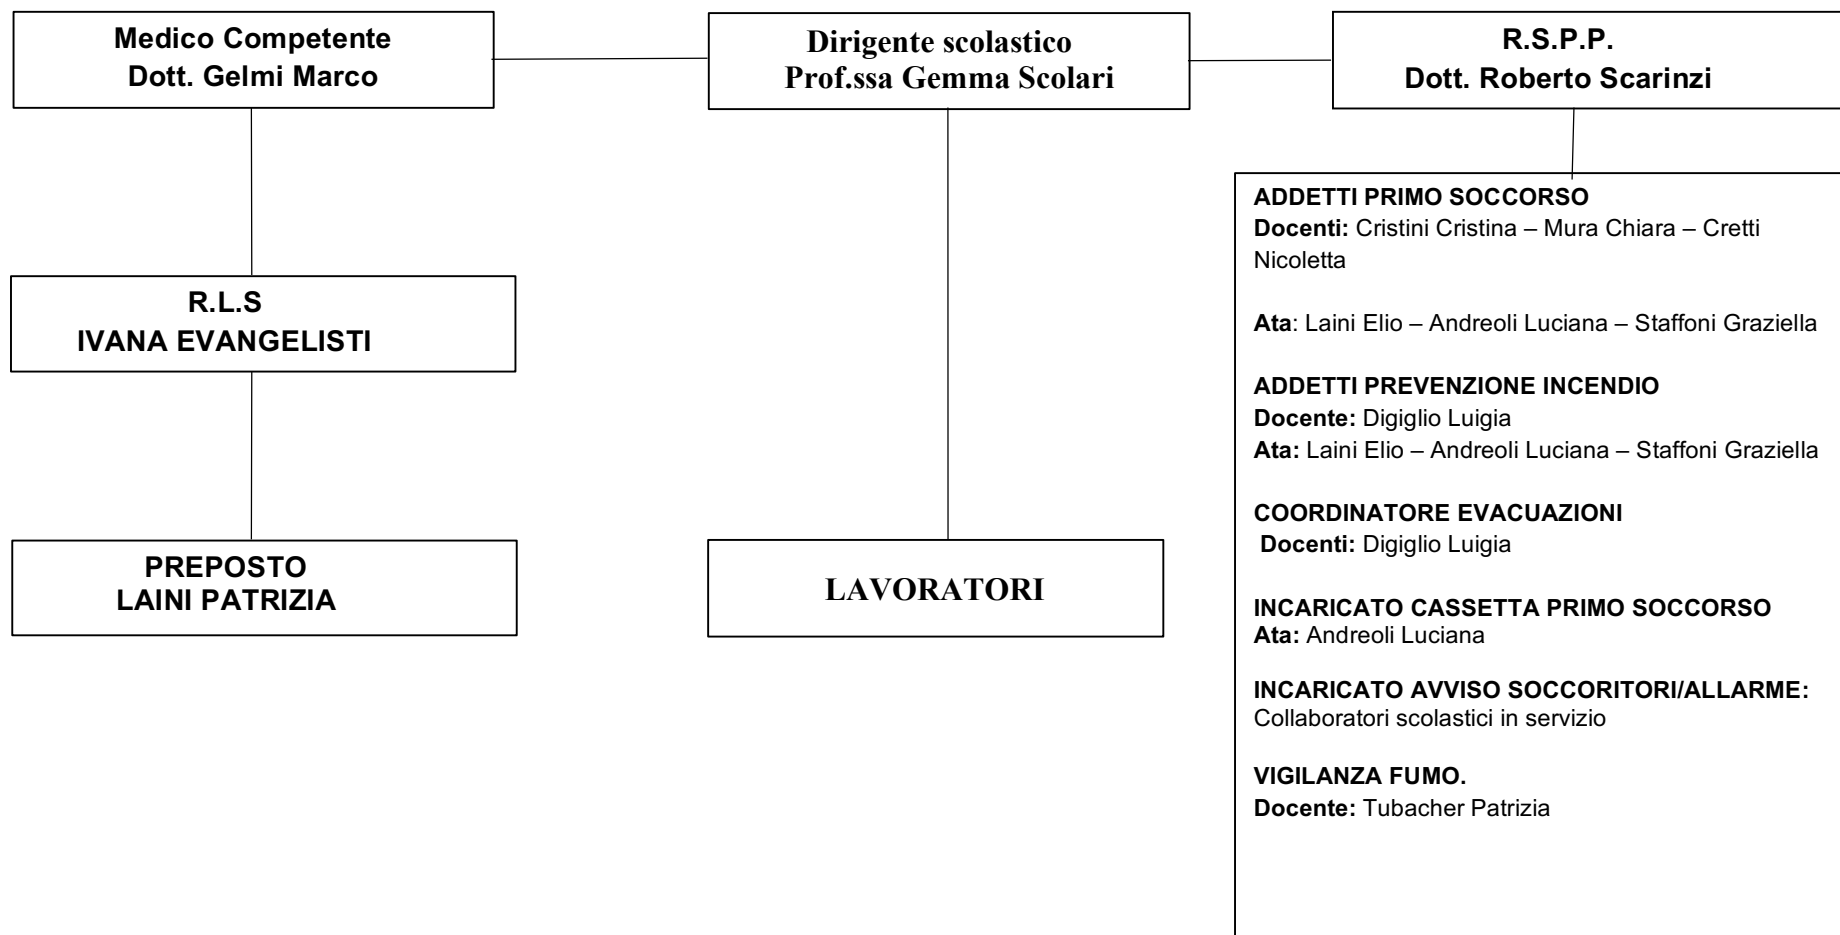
Medico Competente
Dott. Gelmi Marco

Dirigente scolastico
Prof.ssa Gemma Scolari

R.S.P.P.
Dott. Roberto Scarinzi

R.L.S
IVANA EVANGELISTI

PREPOSTO
LAINI PATRIZIA

LAVORATORI

ADDETTI PRIMO SOCCORSO
Docenti: Cristini Cristina – Mura Chiara – Cretti Nicoletta

Ata: Laini Elio – Andreoli Luciana – Staffoni Graziella

ADDETTI PREVENZIONE INCENDIO
Docente: Digiglio Luigia
Ata: Laini Elio – Andreoli Luciana – Staffoni Graziella

COORDINATORE EVACUAZIONI
Docenti: Digiglio Luigia

INCARICATO CASSETTA PRIMO SOCCORSO
Ata: Andreoli Luciana

INCARICATO AVVISO SOCCORITORI/ALLARME:
Collaboratori scolastici in servizio

VIGILANZA FUMO.
Docente: Tubacher Patrizia